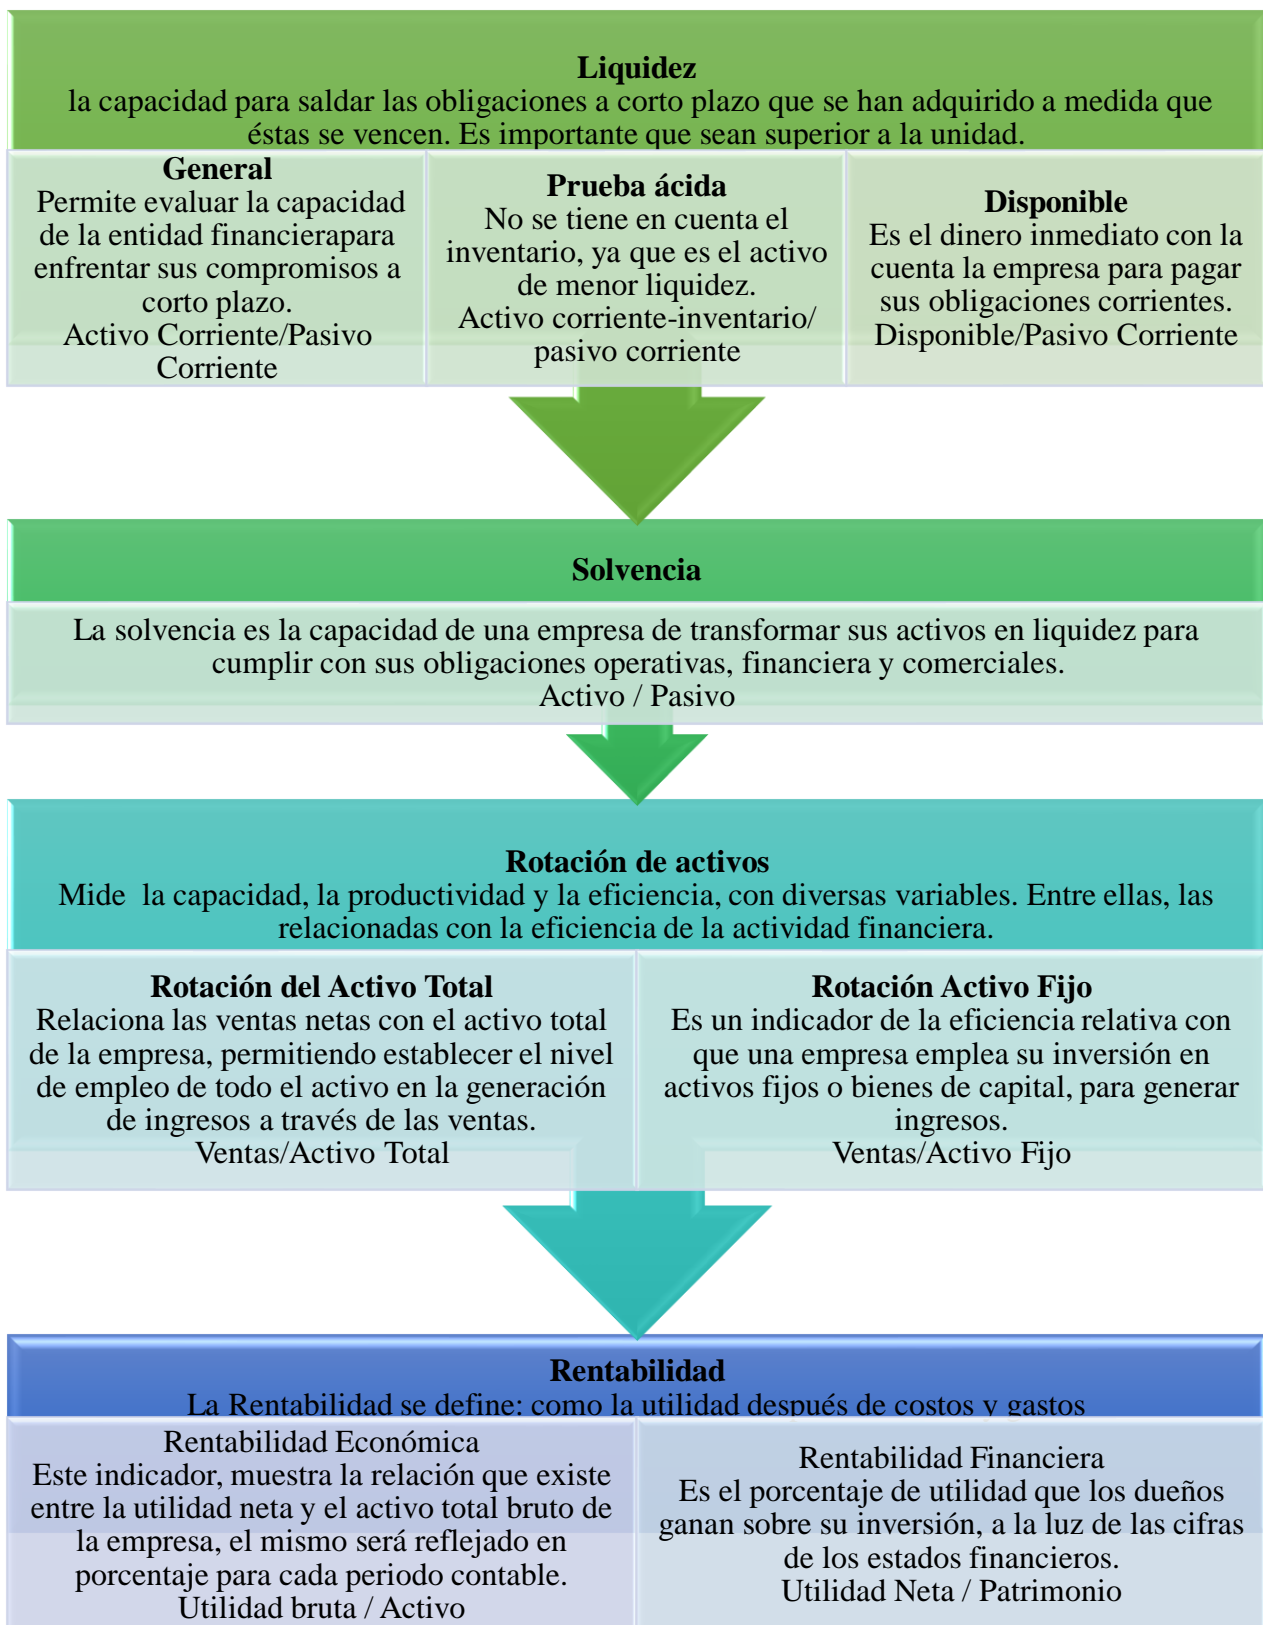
**Liquidez**
la capacidad para saldar las obligaciones a corto plazo que se han adquirido a medida que éstas se vencen. Es importante que sean superior a la unidad.

**General**
Permite evaluar la capacidad de la entidad financierapara enfrentar sus compromisos a corto plazo.
Activo Corriente/Pasivo Corriente

**Prueba ácida**
No se tiene en cuenta el inventario, ya que es el activo de menor liquidez.
Activo corriente-inventario/ pasivo corriente

**Disponible**
Es el dinero inmediato con la cuenta la empresa para pagar sus obligaciones corrientes.
Disponible/Pasivo Corriente

**Solvencia**

La solvencia es la capacidad de una empresa de transformar sus activos en liquidez para cumplir con sus obligaciones operativas, financiera y comerciales.
Activo / Pasivo

**Rotación de activos**
Mide la capacidad, la productividad y la eficiencia, con diversas variables. Entre ellas, las relacionadas con la eficiencia de la actividad financiera.

**Rotación del Activo Total**
Relaciona las ventas netas con el activo total de la empresa, permitiendo establecer el nivel de empleo de todo el activo en la generación de ingresos a través de las ventas.
Ventas/Activo Total

**Rotación Activo Fijo**
Es un indicador de la eficiencia relativa con que una empresa emplea su inversión en activos fijos o bienes de capital, para generar ingresos.
Ventas/Activo Fijo

**Rentabilidad**
La Rentabilidad se define: como la utilidad después de costos y gastos

Rentabilidad Económica
Este indicador, muestra la relación que existe entre la utilidad neta y el activo total bruto de la empresa, el mismo será reflejado en porcentaje para cada periodo contable.
Utilidad bruta / Activo

Rentabilidad Financiera
Es el porcentaje de utilidad que los dueños ganan sobre su inversión, a la luz de las cifras de los estados financieros.
Utilidad Neta / Patrimonio